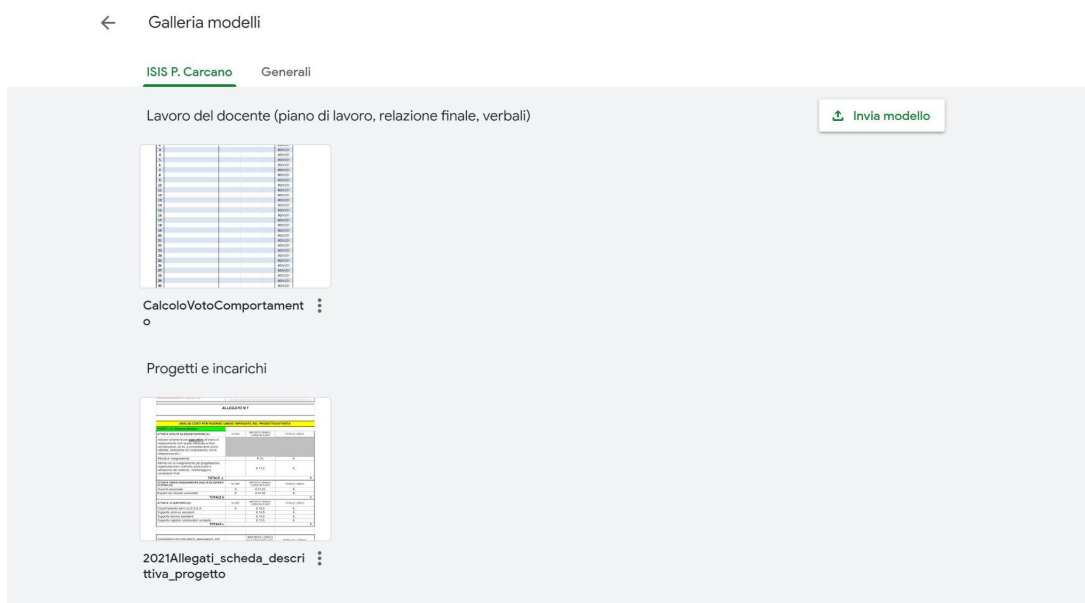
Galleria modelli

ISIS P. Carcano Generali

Lavoro del docente (piano di lavoro, relazione finale, verbali)

Invia modello

CalcoloVotoComportamento

Progetti e incarichi

ALLEGATO N 1

2021Allegati_scheda_descrittiva_progetto